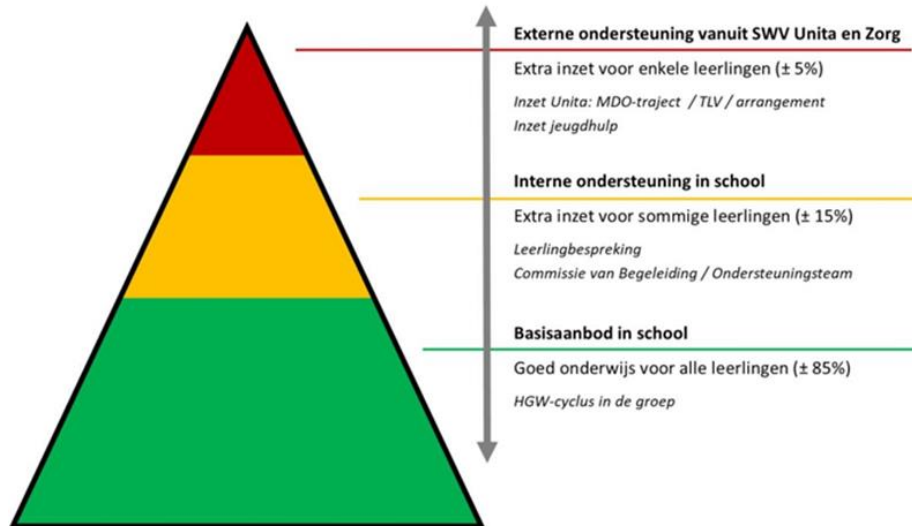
**Externe ondersteuning vanuit SWV Unita en Zorg**

Extra inzet voor enkele leerlingen (± 5%)

*Inzet Unita: MDO-traject / TLV / arrangement*
*Inzet jeugdhulp*

**Interne ondersteuning in school**

Extra inzet voor sommige leerlingen (± 15%)

*Leerlingbespreking*
*Commissie van Begeleiding / Ondersteuningsteam*

**Basisaanbod in school**

Goed onderwijs voor alle leerlingen (± 85%)

*HGW-cyclus in de groep*